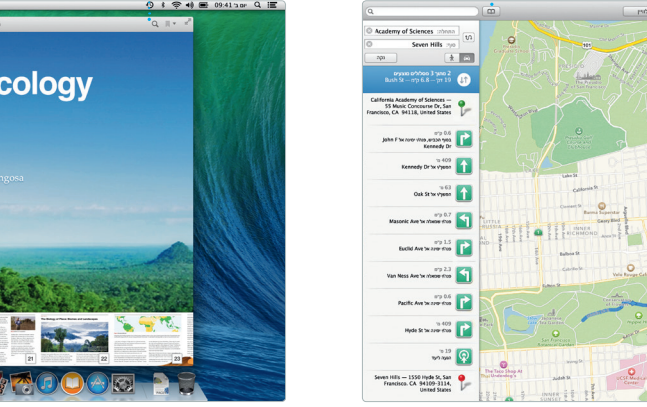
יום ב׳ 09:41

cology

ngosa

21

22

23

Academy of Sciences התחלה

Seven Hills סוף

נסע

2 מסלולים נוספים
19 דק׳ — 6.8 ק״מ
Bush St

California Academy of Sciences — 55 Music Concourse Dr, San Francisco, CA 94118, United States

0.6 ק״מ
פנה ימינה אל John F Kennedy Dr

409 מ׳
המשך אל Kennedy Dr

63 מ׳
Oak St

0.7 ק״מ
פנה שמאלה אל Masonic Ave

1.3 ק״מ
Euclid Ave

2.3 ק״מ
Van Ness Ave

0.6 ק״מ
Pacific Ave

409 מ׳
Hyde St

19 מ׳
הגעת ליעד

Seven Hills — 1550 Hyde St, San Francisco, CA 94109-3114, United States

Lake St

Clement St

Balboa St

Cabrillo St

Fulton St

INNER RICHMOND

Judah St

Geary Blvd

Anza St

UCSF Medical Center

The Toco Shop At Underdog's

LITTLE RUSSIA

101

1